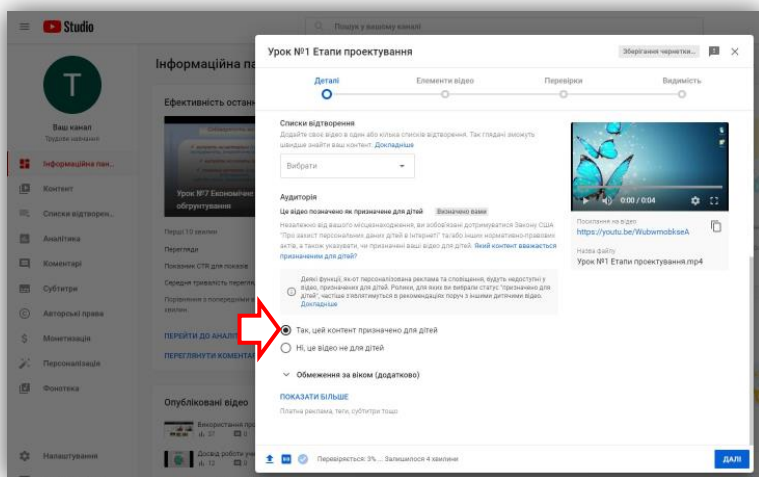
Studio

Пошук у вашому каналі

T

Ваш канал
Трудове навчання

Інформаційна пан...
Контент
Списки відтворен...
Аналітика
Коментарі
Субтитри
Авторські права
Монетизація
Персоналізація
Фонотека
Налаштування

Інформаційна па

Ефективність остання

Урок №7 Економічні обгрунтування

Перші 10 хвилин
Перегляди
Показник CTR для показів
Середня тривалість перегляду
Порівняння з попередніми

ПЕРЕЙТИ ДО АНАЛІТ
ПЕРЕГЛЯНУТИ КОМЕНТАР

Опубліковані відео

Використання пр
Дослід роботи уч

Урок №1 Етапи проектування

Зберігання чернетки...

Деталі
Елементи відео
Перевірки
Видимість

Списки відтворення
Додайте своє відео в один або кілька списків відтворення. Так глядачі зможуть швидше знайти ваш контент. Докладніше

Вибрати

Аудиторія
Це відео позначено як призначене для дітей
Визначено вами
Незалежно від вашого місцезнаходження, ви зобов'язані дотримуватися Закону США "Про захист персональних даних дітей в Інтернеті" та/або інших нормативно-правових актів, а також указувати, чи призначені ваші відео для дітей. Який контент вважається призначеним для дітей?

Деякі функції, як-от персоналізована реклама та сповіщення, будуть недоступні у відео, призначених для дітей. Ролики, для яких ви вибрали статус "призначено для дітей", частіше з'являтимуться в рекомендаціях поруч з іншими дитячими відео. Докладніше

Так, цей контент призначено для дітей
Ні, це відео не для дітей

Обмеження за віком (додатково)

ПОКАЗАТИ БІЛЬШЕ
Платна реклама, теги, субтитри тощо

0:00 / 0:04

Посилання на відео
https://youtu.be/WubwmobkseA
Назва файлу
Урок №1 Етапи проектування.mp4

Перевіряється: 3% ... Залишилося 4 хвилини

ДАЛІ